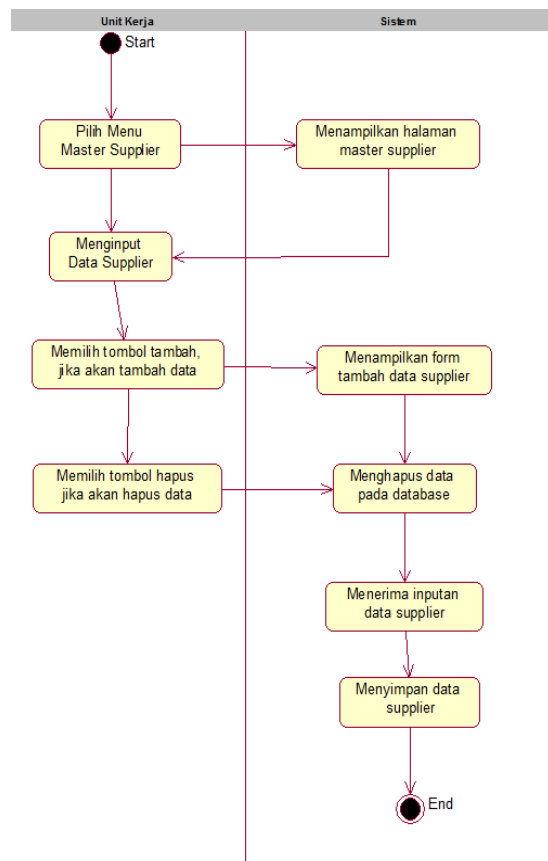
Unit Kerja

Sistem

Start

Pilih Menu Master Supplier

Menampilkan halaman master supplier

Menginput Data Supplier

Memilih tombol tambah, jika akan tambah data

Menampilkan form tambah data supplier

Memilih tombol hapus jika akan hapus data

Menghapus data pada database

Menerima inputan data supplier

Menyimpan data supplier

End